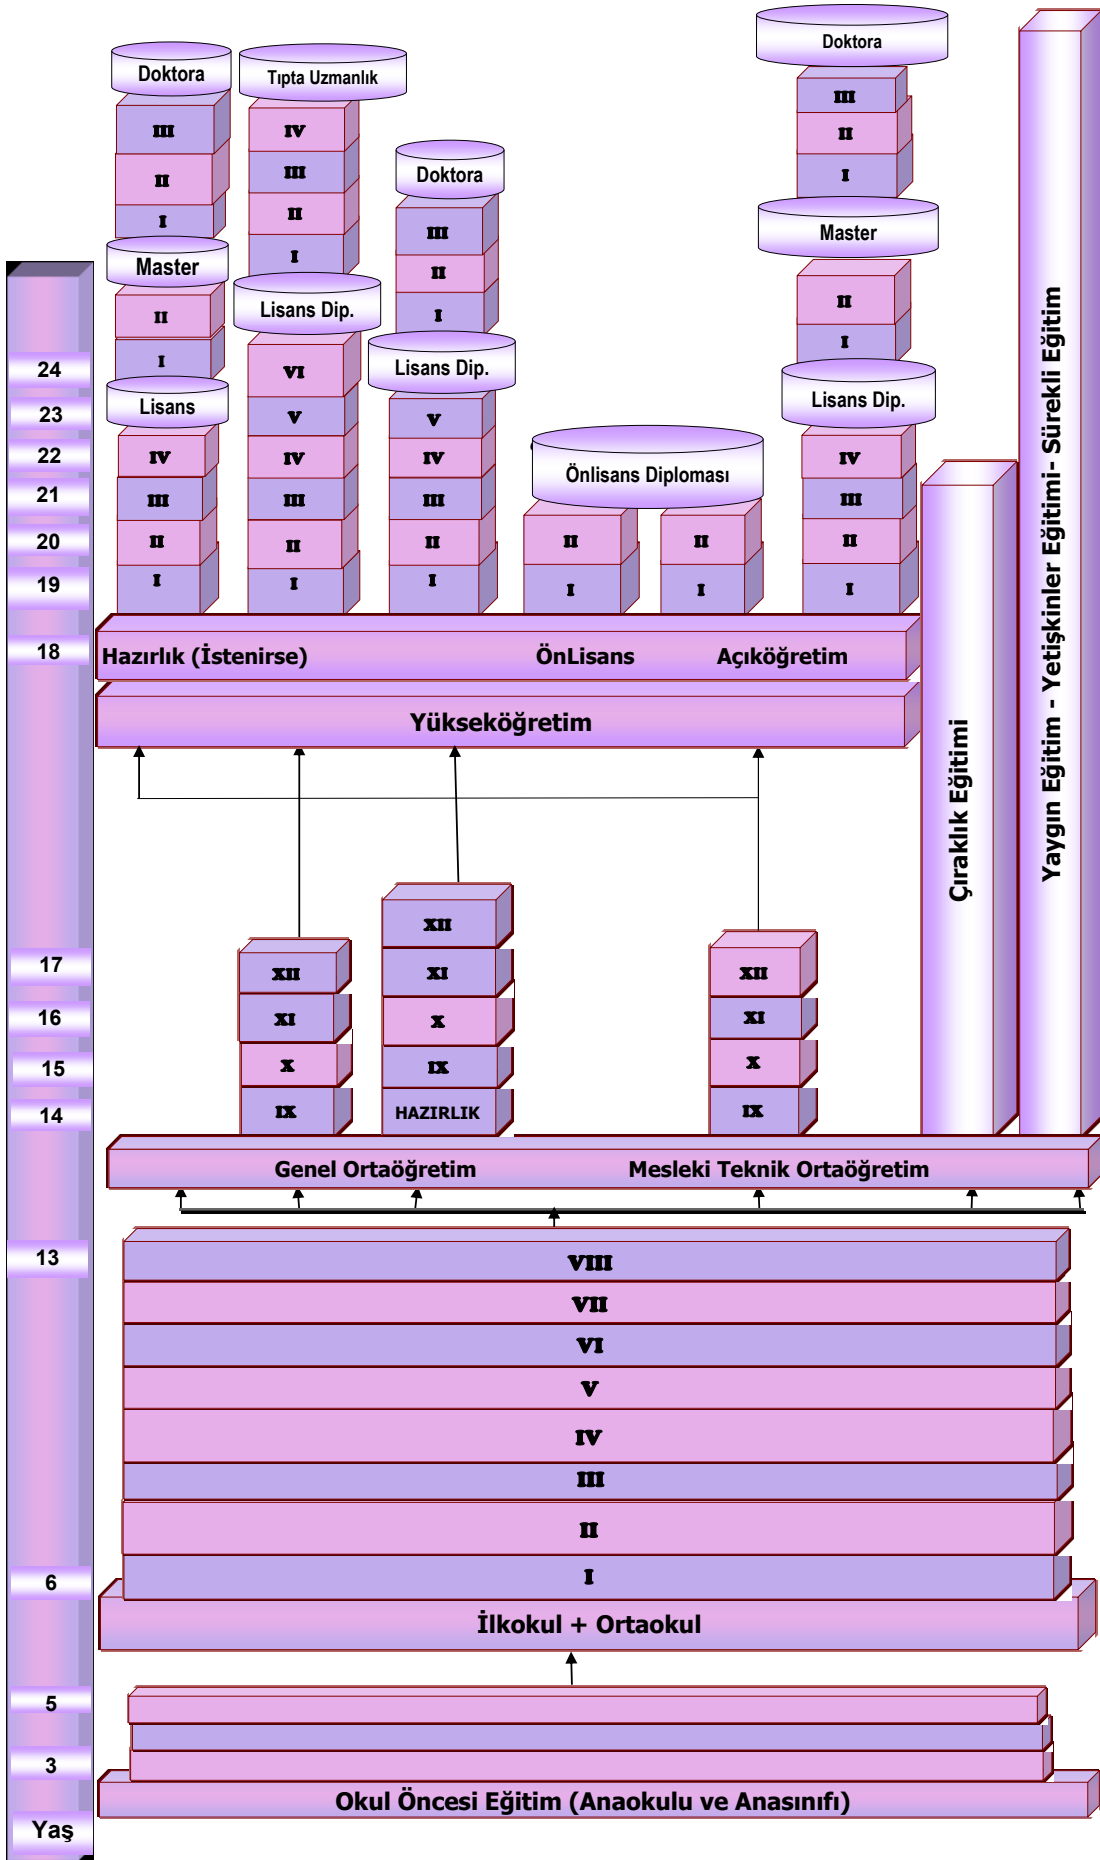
Doktora
III
II
I
Master
II
I
Lisans
IV
III
II
I

Tıpta Uzmanlık
IV
III
II
I
Lisans Dip.
VI
V
IV
III
II
I

Doktora
III
II
I
Lisans Dip.
V
IV
III
II
I

Önlisans Diploması
II
I
II
I

Doktora
III
II
I
Master
II
I
Lisans Dip.
IV
III
II
I

Yaygın Eğitim - Yetişkinler Eğitimi- Sürekli Eğitim

Çıraklık Eğitimi

24
23
22
21
20
19
18
17
16
15
14
13
6
5
3
Yaş

Hazırlık (İstenirse) ÖnLisans Açıköğretim

Yükseköğretim

XII
XI
X
IX

XII
XI
X
IX
HAZIRLIK

XII
XI
X
IX

Genel Ortaöğretim Mesleki Teknik Ortaöğretim

VIII
VII
VI
V
IV
III
II
I

İlkokul + Ortaokul

Okul Öncesi Eğitim (Anaokulu ve Anasınıfı)